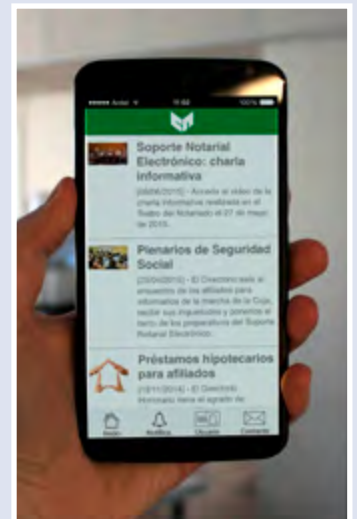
Soporte Notarial Electrónico: charla informativa

[08/06/2015] - Accede al video de la charla informativa realizada en el Teatro del Notariado el 27 de mayo de 2015.

Plenarios de Seguridad Social

[25/05/2015] - El Directorio sale al encuentro de los afiliados para informarles de la marcha de la Caja, recibir sus inquietudes y ponerlos al tanto de los preparativos del Soporte Notarial Electrónico.

Préstamos hipotecarios para afiliados

[13/11/2014] - El Directorio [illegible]

Inicio
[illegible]
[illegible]
Contacto